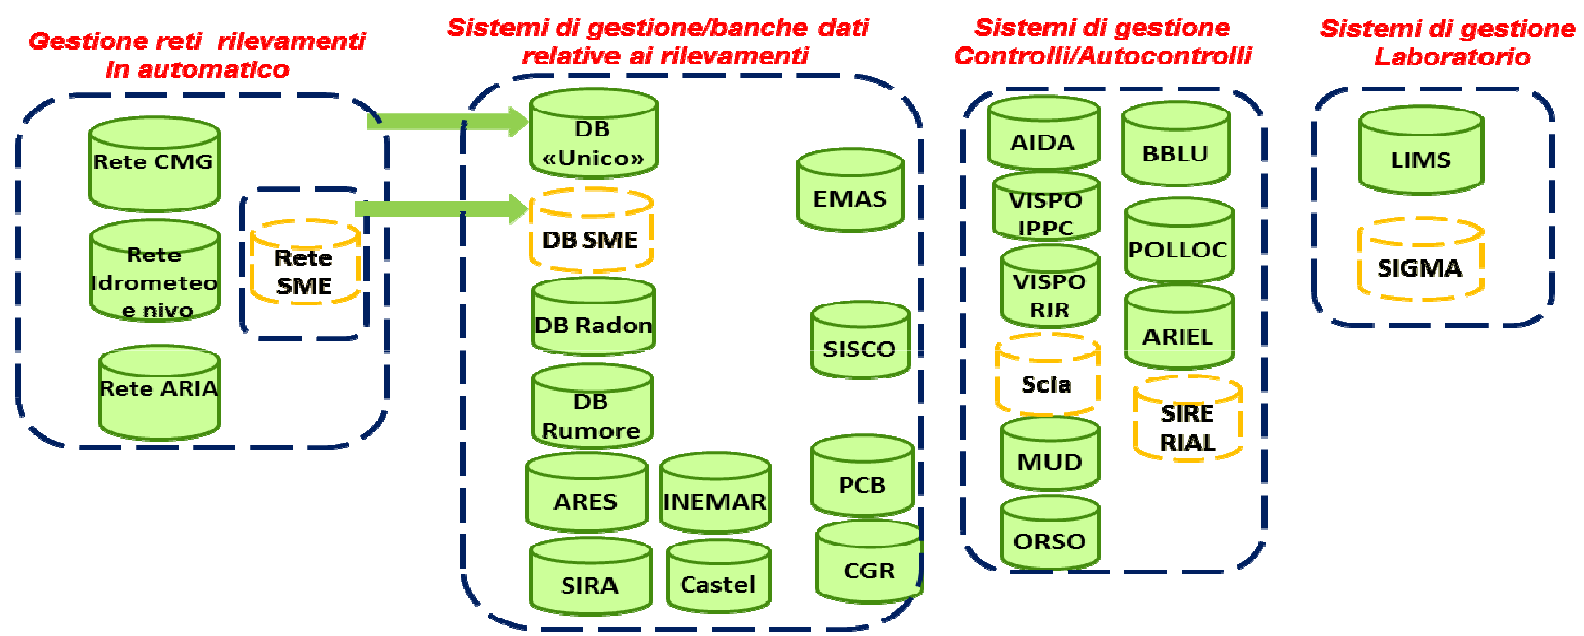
Gestione reti rilevamenti in automatico

Rete CMG

Rete Idrometeo e nivo

Rete SME

Rete ARIA

Sistemi di gestione/banche dati relative ai rilevamenti

DB «Unico»

DB SME

DB Radon

DB Rumore

ARES

INEMAR

SIRA

Castel

EMAS

SISCO

PCB

CGR

Sistemi di gestione Controlli/Autocontrolli

AIDA

BBLU

VISPO IPPC

POLLOC

VISPO RIR

ARIEL

Scia

SIRE RIAL

MUD

ORSO

Sistemi di gestione Laboratorio

LIMS

SIGMA